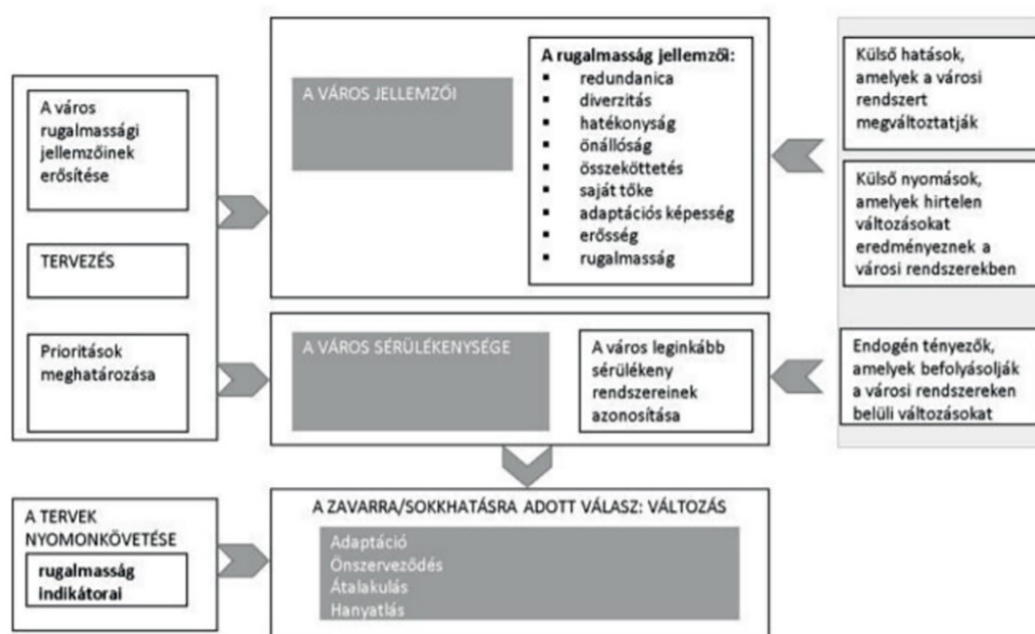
A város rugalmassági jellemzőinek erősítése

TERVEZÉS

Prioritások meghatározása

A VÁROS JELLEMZŐI

A rugalmasság jellemzői:
- redundanica
- diverzitás
- hatékonyság
- önállóság
- összeköttetés
- saját tőke
- adaptációs képesség
- erősség
- rugalmasság

Külső hatások, amelyek a városi rendszert megváltoztatják

Külső nyomások, amelyek hirtelen változásokat eredményeznek a városi rendszerekben

A VÁROS SÉRÜLÉKENYSÉGE

A város leginkább sérülékeny rendszereinek azonosítása

Endogén tényezők, amelyek befolyásolják a városi rendszereken belüli változásokat

A TERVEK NYOMONKÖVETÉSE

rugalmasság indikátorai

A ZAVARRA/SOKKHATÁSRA ADOTT VÁLASZ: VÁLTOZÁS

Adaptáció
Önszerveződés
Átalakulás
Hanyatlás